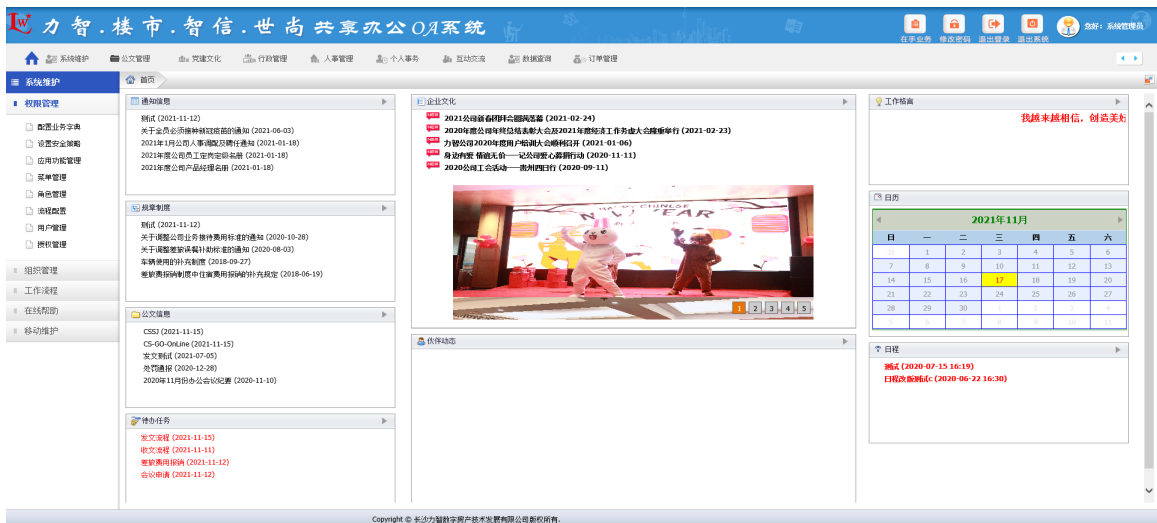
力智.楼市.智信.世尚共享办公OA系统

在手业务 修改密码 退出登录 退出系统 您好：系统管理员

系统维护 公文管理 党建文化 行政管理 人事管理 个人事务 互动交流 数据查询 订单管理

系统维护
权限管理
配置业务字典
设置安全策略
应用功能管理
菜单管理
角色管理
流程配置
用户管理
授权管理
组织管理
工作流程
在线帮助
移动维护

首页

通知信息
测试 (2021-11-12)
关于全员必须接种新冠疫苗的通知 (2021-06-03)
2021年1月公司人事调配及聘任通知 (2021-01-18)
2021年度公司员工定岗定级名册 (2021-01-18)
2021年度公司产品经理名册 (2021-01-18)

规章制度
测试 (2021-11-12)
关于调整公司业务接待费用标准的通知 (2020-10-28)
关于调整差旅误餐补助标准的通知 (2020-08-03)
车辆使用的补充制度 (2018-09-27)
差旅费报销制度中住宿费用报销的补充规定 (2018-06-19)

公文信息
CSSJ (2021-11-15)
CS-GO-OnLine (2021-11-15)
发文测试 (2021-07-05)
处罚通报 (2020-12-28)
2020年11月份办公会议纪要 (2020-11-10)

待办任务
发文流程 (2021-11-15)
收文流程 (2021-11-11)
差旅费用报销 (2021-11-12)
会议申请 (2021-11-12)

企业文化
2021公司新春团拜会圆满落幕 (2021-02-24)
2020年度公司年终总结表彰大会及2021年度经济工作会隆重举行 (2021-02-23)
力智公司2020年度用户培训大会顺利召开 (2021-01-06)
身边有爱 情谊无价——记公司爱心募捐行动 (2020-11-11)
2020公司工会活动——贵州四日行 (2020-09-11)

1 2 3 4 5

伙伴动态

工作格言
我越来越相信，创造美好

日历
2021年11月
| 日 | 一 | 二 | 三 | 四 | 五 | 六 |
|---|---|---|---|---|---|---|
| 31 | 1 | 2 | 3 | 4 | 5 | 6 |
| 7 | 8 | 9 | 10 | 11 | 12 | 13 |
| 14 | 15 | 16 | 17 | 18 | 19 | 20 |
| 21 | 22 | 23 | 24 | 25 | 26 | 27 |
| 28 | 29 | 30 | 1 | 2 | 3 | 4 |
| 5 | 6 | 7 | 8 | 9 | 10 | 11 |

日程
测试 (2020-07-15 16:19)
日程改版测试 (2020-06-22 16:30)

Copyright © 长沙力智数字房产技术发展有限公司版权所有.